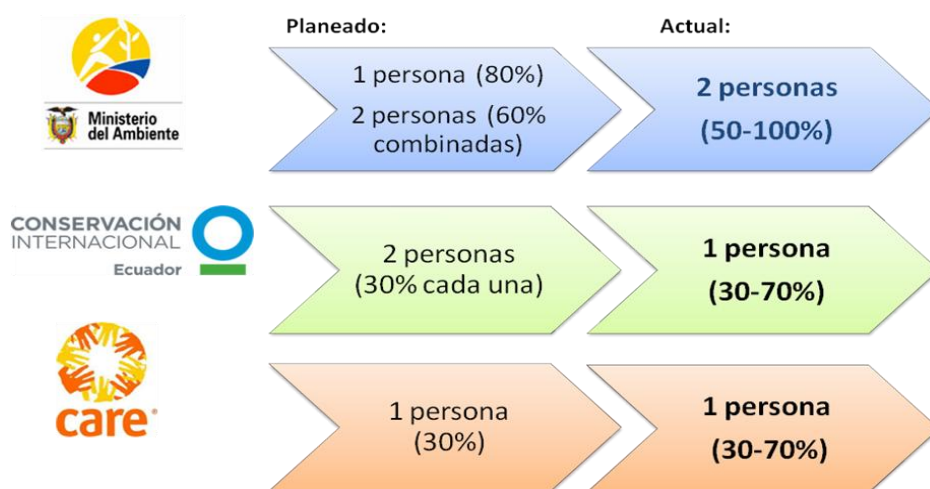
Ministerio del Ambiente

Planeado:

Actual:

1 persona (80%)
2 personas (60% combinadas)

2 personas
(50-100%)

CONSERVACIÓN INTERNACIONAL Ecuador

2 personas
(30% cada una)

1 persona
(30-70%)

care

1 persona
(30%)

1 persona
(30-70%)